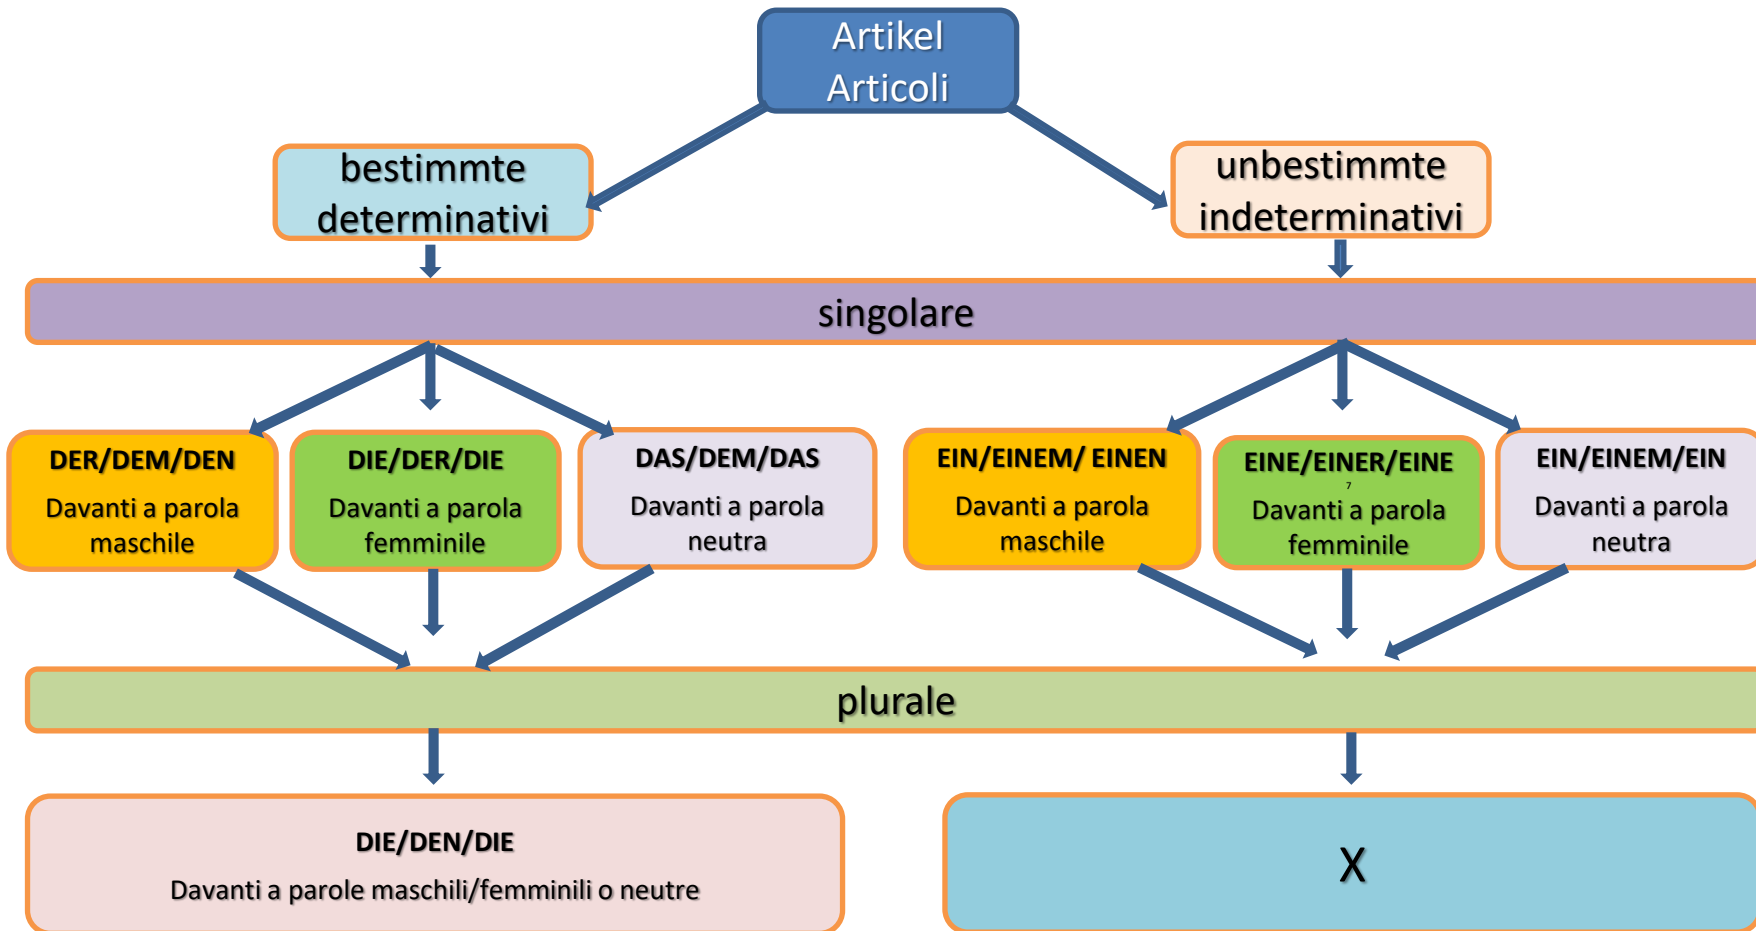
Artikel
Articoli

bestimmte
determinativi

unbestimmte
indeterminativi

singolare

DER/DEM/DEN
Davanti a parola maschile

DIE/DER/DIE
Davanti a parola femminile

DAS/DEM/DAS
Davanti a parola neutra

EIN/EINEM/ EINEN
Davanti a parola maschile

EINE/EINER/EINE
Davanti a parola femminile

EIN/EINEM/EIN
Davanti a parola neutra

plurale

DIE/DEN/DIE
Davanti a parole maschili/femminili o neutre

X